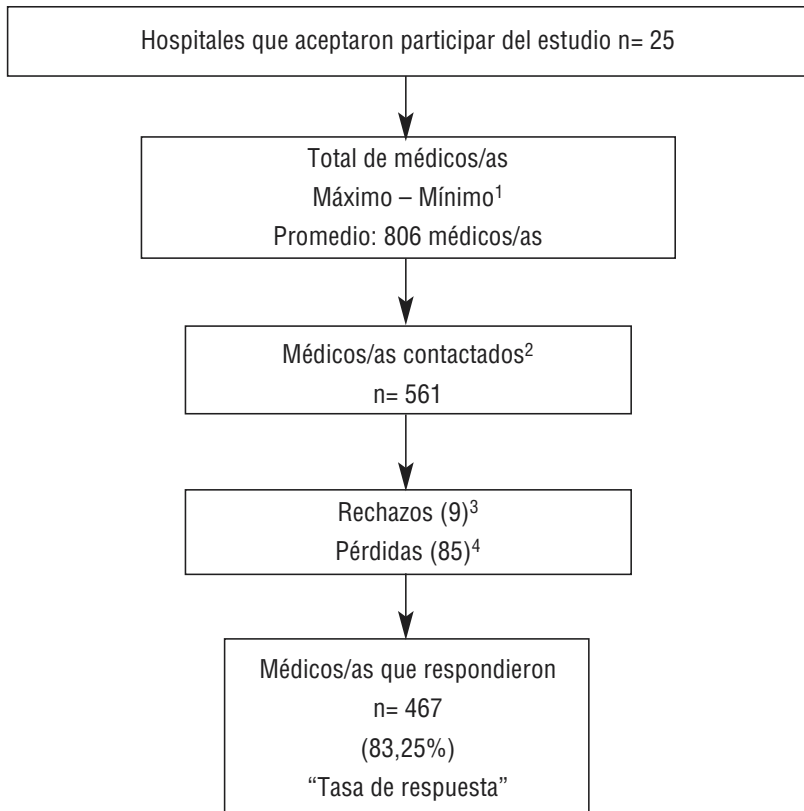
Hospitales que aceptaron participar del estudio n= 25

Total de médicos/as
Máximo – Mínimo$^1$
Promedio: 806 médicos/as

Médicos/as contactados$^2$
n= 561

Rechazos (9)$^3$
Pérdidas (85)$^4$

Médicos/as que respondieron
n= 467
(83,25%)
"Tasa de respuesta"